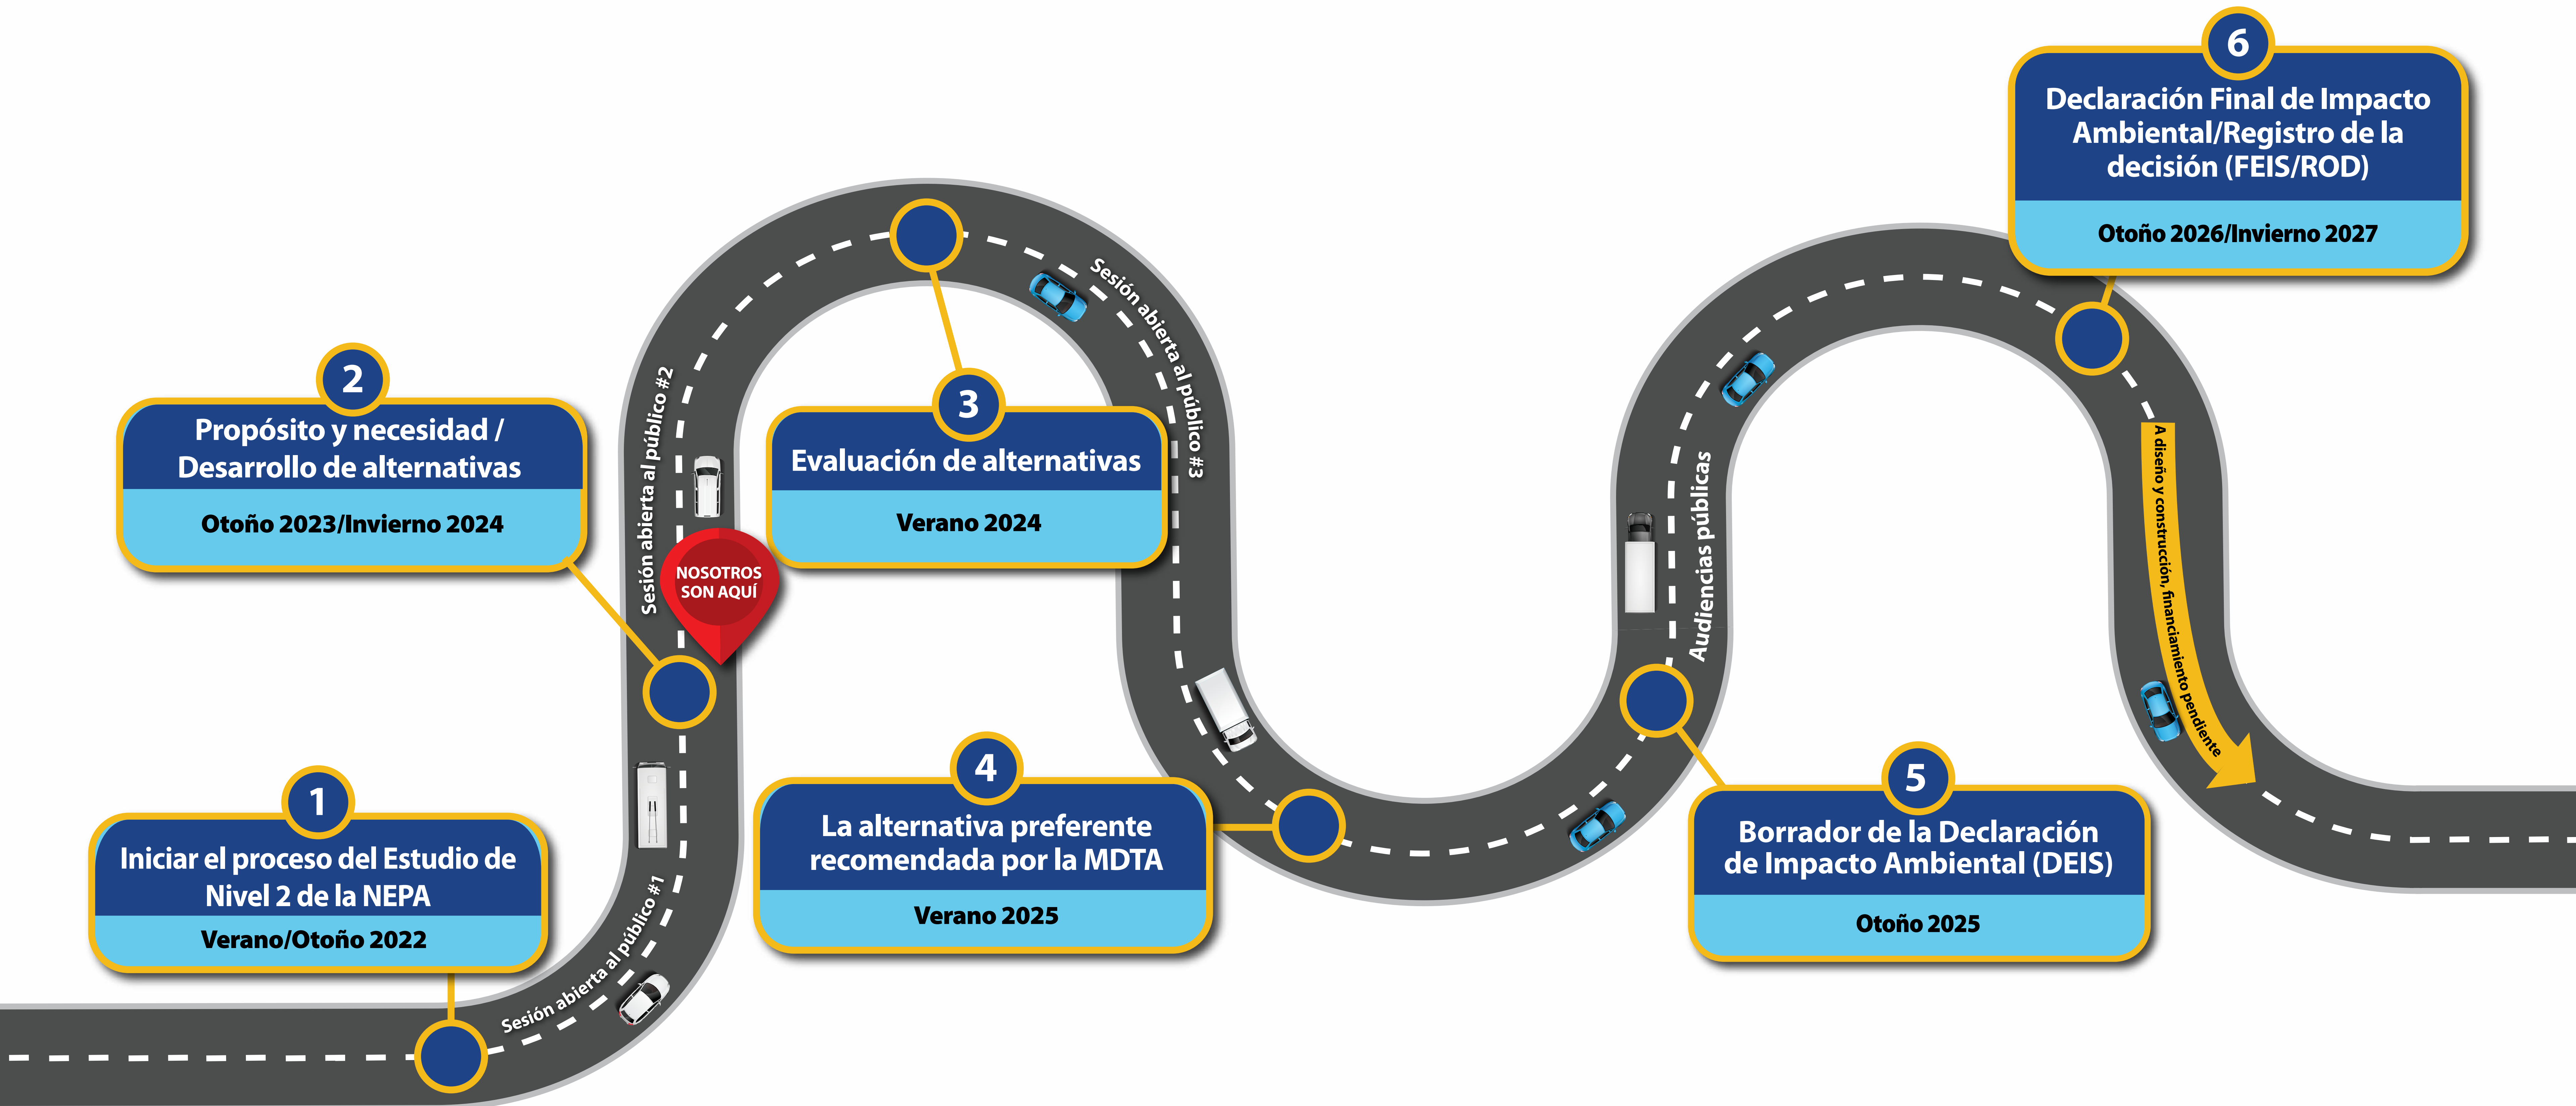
1
Iniciar el proceso del Estudio de Nivel 2 de la NEPA
Verano/Otoño 2022

Sesión abierta al público #1

2
Propósito y necesidad / Desarrollo de alternativas
Otoño 2023/Invierno 2024

Sesión abierta al público #2

NOSOTROS SON AQUÍ

3
Evaluación de alternativas
Verano 2024

Sesión abierta al público #3

4
La alternativa preferente recomendada por la MDTA
Verano 2025

Audiencias públicas

5
Borrador de la Declaración de Impacto Ambiental (DEIS)
Otoño 2025

6
Declaración Final de Impacto Ambiental/Registro de la decisión (FEIS/ROD)
Otoño 2026/Invierno 2027

A diseño y construcción, financiamiento pendiente